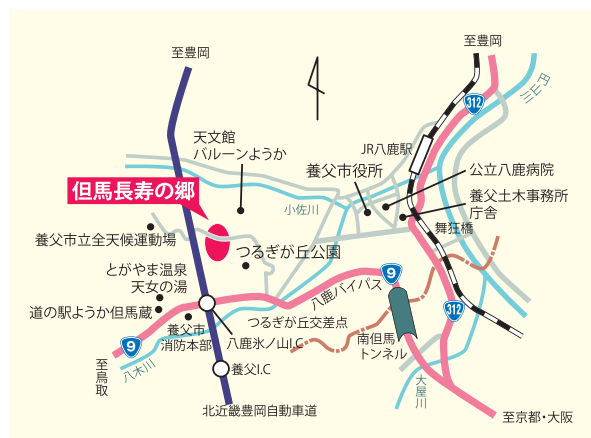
至豊岡

至豊岡

312

円山川

天文館
バルーンようか

JR八鹿駅

養父市役所

公立八鹿病院

但馬長寿の郷

小佐川

養父土木事務所
庁舎

舞狂橋

養父市立全天候運動場

つるぎが丘公園

とがやま温泉
天女の湯

9

八鹿バイパス

道の駅ようか但馬蔵

つるぎが丘交差点

養父市
消防本部

八鹿氷ノ山I.C

南但馬
トンネル

312

9

八木川

至鳥取

養父I.C

大屋川

北近畿豊岡自動車道

至京都・大阪